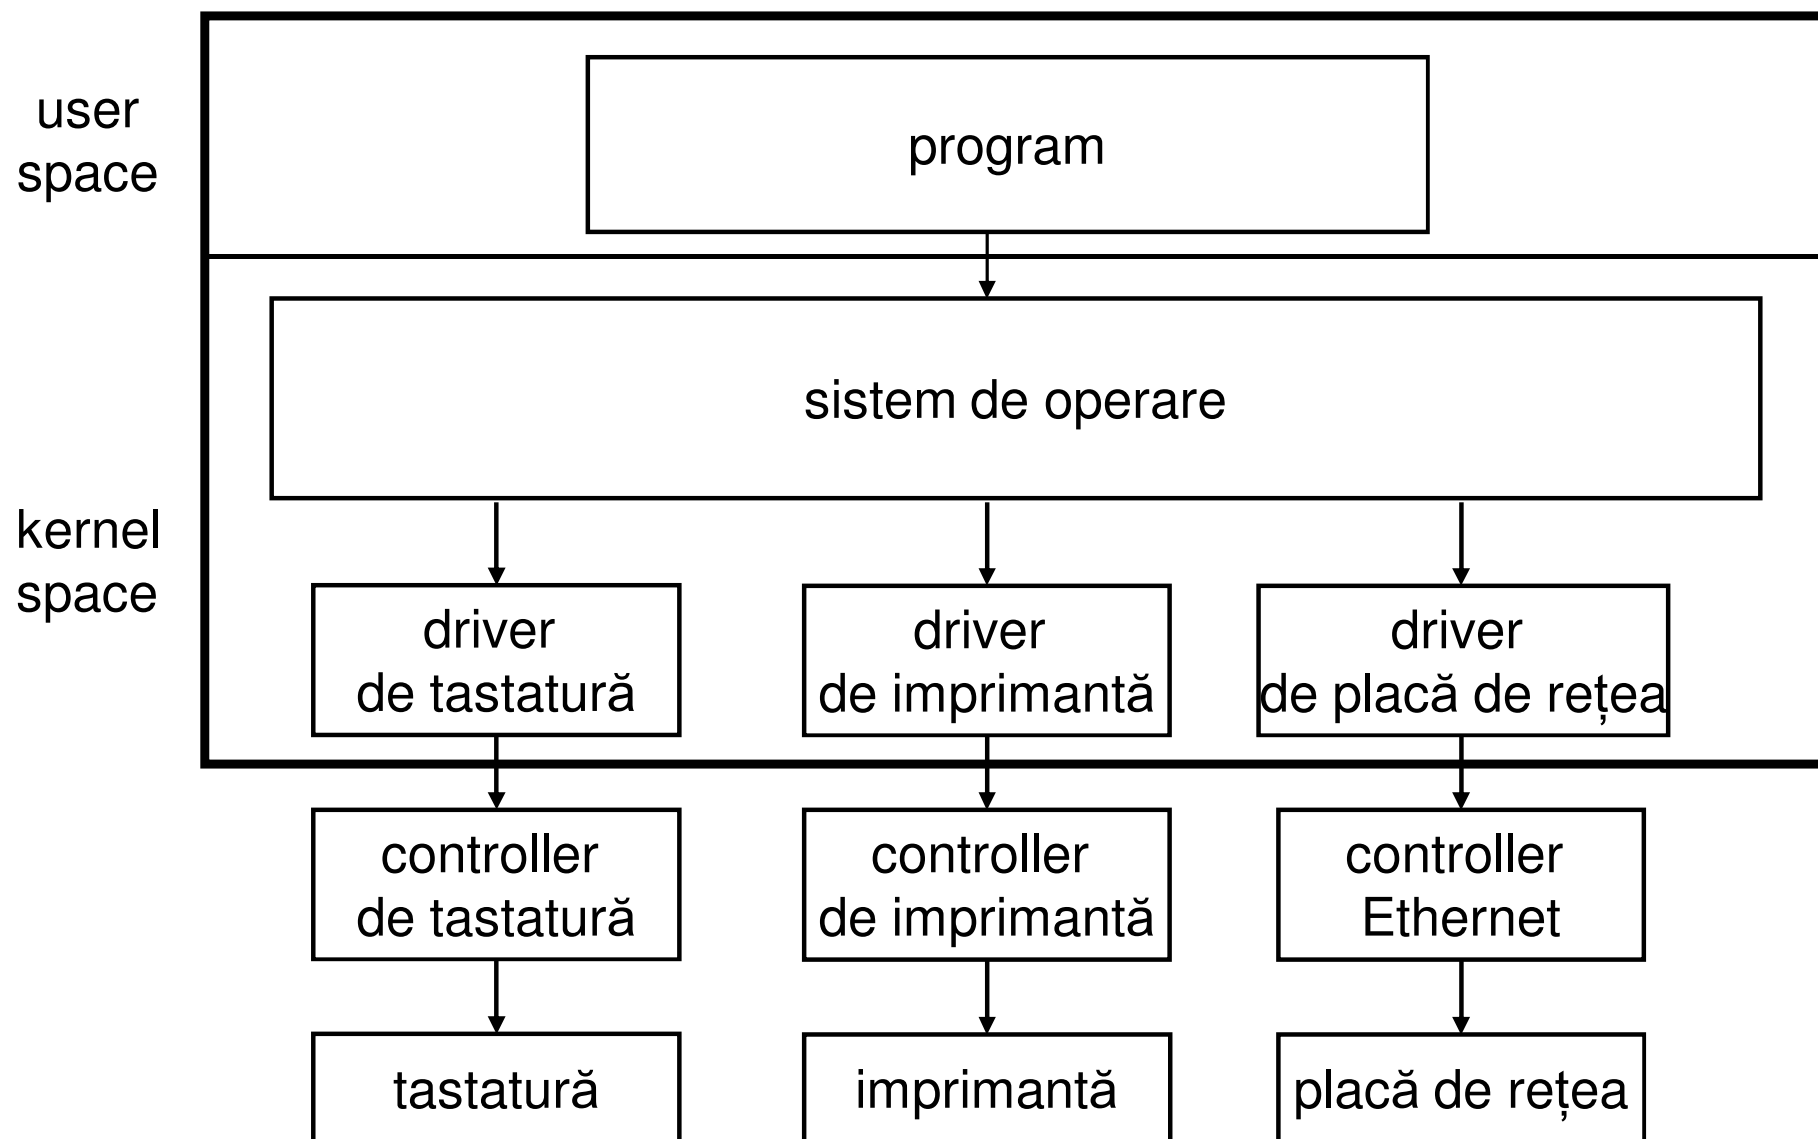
user space

program

kernel space

sistem de operare

driver de tastatură

driver de imprimantă

driver de placă de rețea

controller de tastatură

controller de imprimantă

controller Ethernet

tastatură

imprimantă

placă de rețea